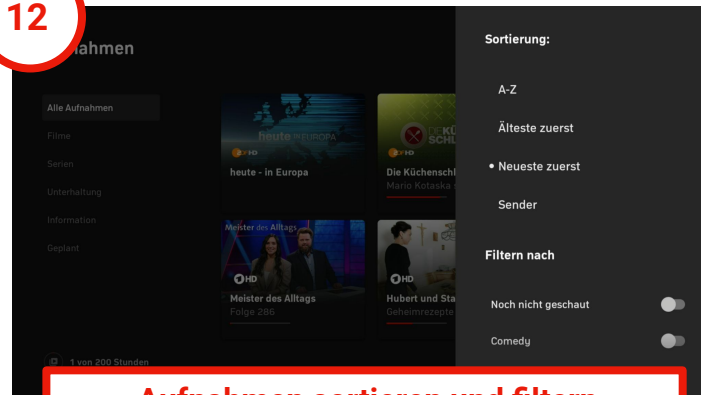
12

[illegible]ahmen

Alle Aufnahmen

Filme

Serien

Unterhaltung

Information

Geplant

heute EUROPA

ZDF HD

heute - in Europa

ZDF HD

Die Küchenschl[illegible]

Mario Kotaska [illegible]

Meister des Alltags

HD

Meister des Alltags

Folge 286

HD

Hubert und Sta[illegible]

Geheimrezepte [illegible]

1 von 200 Stunden

Sortierung:

A-Z

Älteste zuerst

• Neueste zuerst

Sender

Filtern nach

Noch nicht geschaut

Comedy

Aufnahmen sortieren und filtern